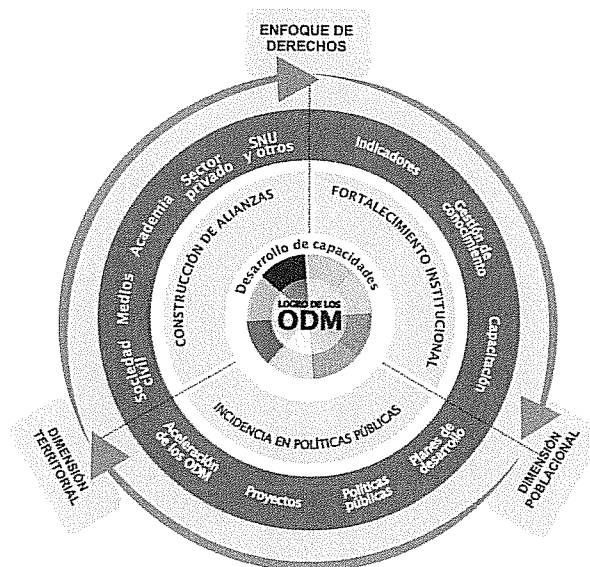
ENFOQUE DE DERECHOS

SNU y otros

Sector privado

Academia

Medios

Sociedad civil

Indicadores

Gestión de conocimiento

Capacitación

CONSTRUCCIÓN DE ALIANZAS

FORTALECIMIENTO INSTITUCIONAL

Desarrollo de capacidades

LOGRO DE LOS ODM

INCIDENCIA EN POLÍTICAS PÚBLICAS

Aceleración de los ODM

Proyectos

Políticas públicas

Planes de desarrollo

DIMENSIÓN TERRITORIAL

DIMENSIÓN POBLACIONAL